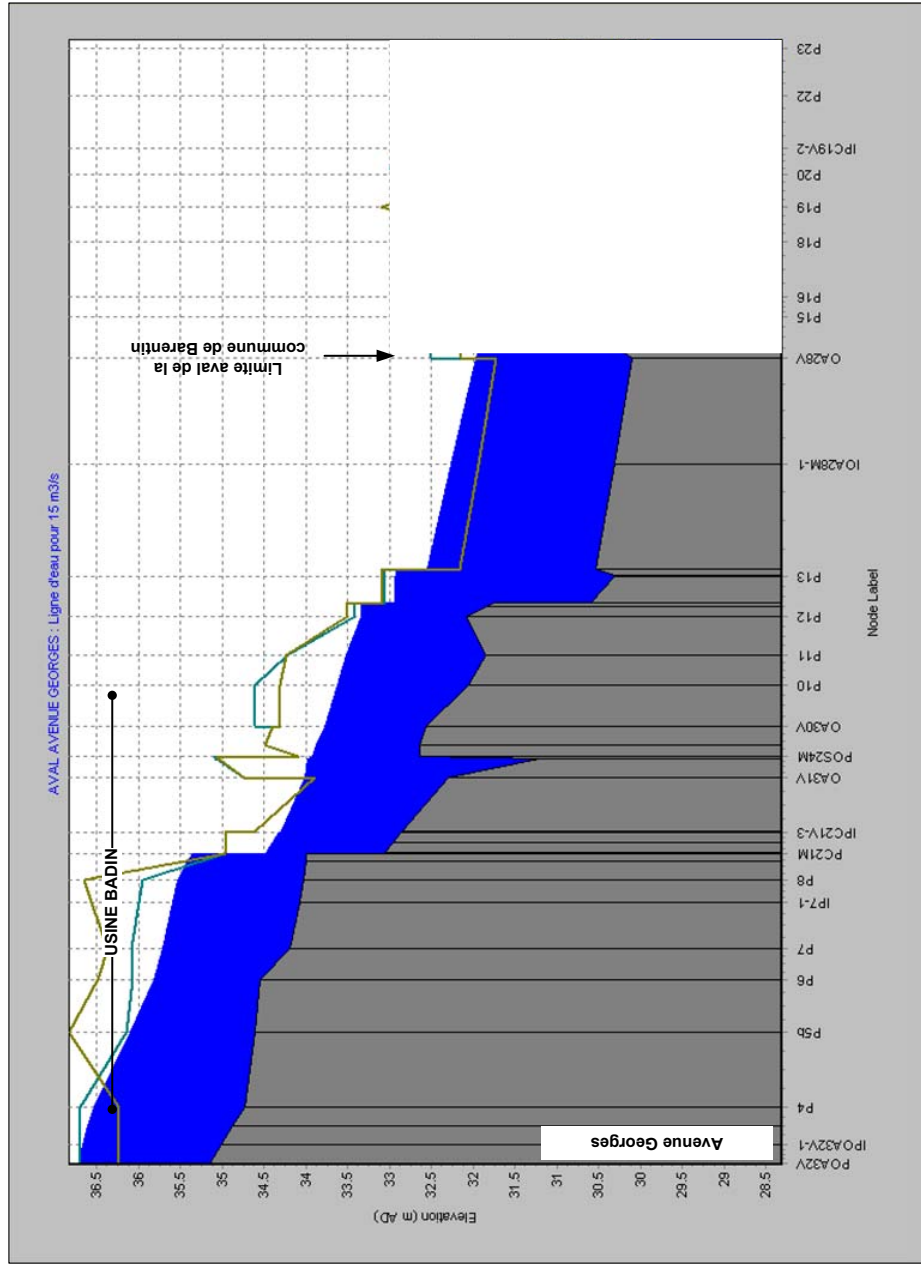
AVAL AVENUE GEORGES : Ligne d'eau pour 15 m3/s

USINE BADIN

Limite aval de la commune de Barentin

Avenue Georges

Elevation (m AD)

36.5
36
35.5
35
34.5
34
33.5
33
32.5
32
31.5
31
30.5
30
29.5
29
28.5

Node Label

POA32V
IPOA32V-1
P4
P5b
P6
P7
IP7-1
P8
PC21M
IPC21V-3
OA31V
POS24M
OA30V
P10
P11
P12
P13
IOA28M-1
OA28V
P15
P16
P18
P19
P20
IPC19V-2
P22
P23